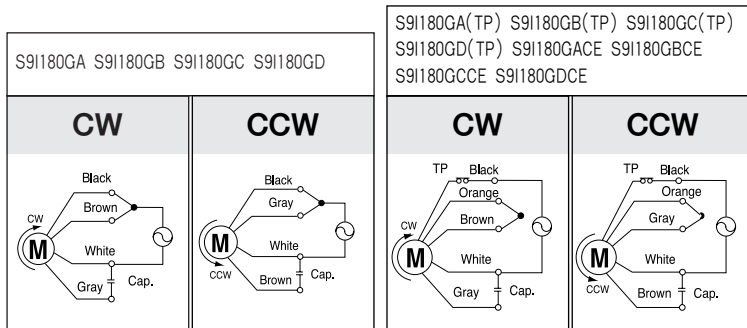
S9I180GA S9I180GB S9I180GC S9I180GD

| CW | CCW |
|---|---|
| Black, Brown, CW, M, White, Gray, Cap. | Black, Gray, M, CCW, White, Brown, Cap. |

S9I180GA(TP) S9I180GB(TP) S9I180GC(TP) S9I180GD(TP) S9I180GACE S9I180GBCE S9I180GCCE S9I180GDCE

| CW | CCW |
|---|---|
| TP, Black, Orange, Brown, CW, M, White, Gray, Cap. | TP, Black, Orange, Gray, M, CCW, White, Brown, Cap. |